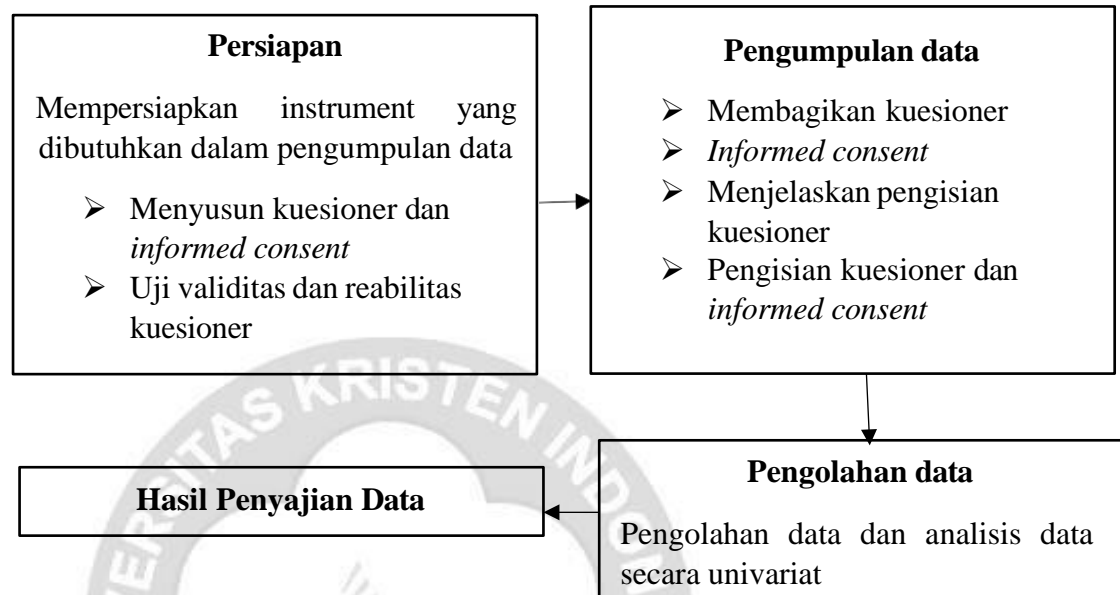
**Persiapan**

Mempersiapkan instrument yang dibutuhkan dalam pengumpulan data

➢ Menyusun kuesioner dan *informed consent*
➢ Uji validitas dan reabilitas kuesioner

**Pengumpulan data**

➢ Membagikan kuesioner
➢ *Informed consent*
➢ Menjelaskan pengisian kuesioner
➢ Pengisian kuesioner dan *informed consent*

**Pengolahan data**

Pengolahan data dan analisis data secara univariat

**Hasil Penyajian Data**

TAS KRISTEN IND